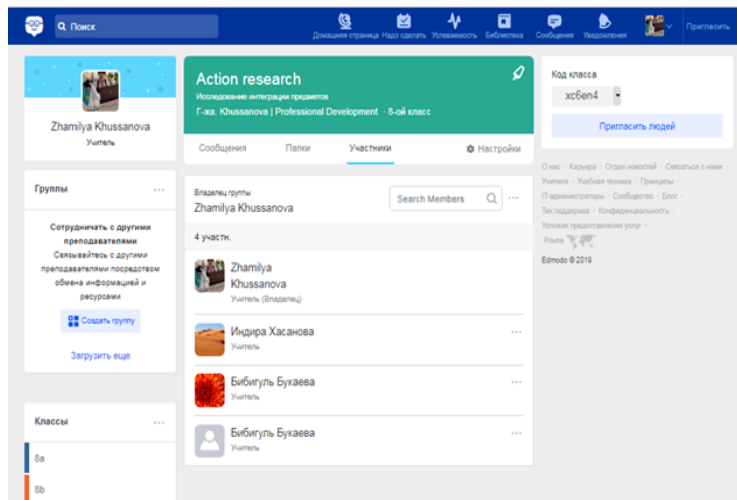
Поиск

Домашняя страница Надо сделать Успеваемость Библиотека Сообщения Уведомления Пригласить

Zhamilya Khussanova
Учитель

Группы ···

Сотрудничать с другими преподавателями
Связывайтесь с другими преподавателями посредством обмена информацией и ресурсами

Создать группу

Загрузить еще

Классы ···

8a

8b

Action research
Исследование интеграции предметов
Г-жа. Khussanova | Professional Development · 8-ой класс

Сообщения Папки Участники Настройки

Владелец группы
Zhamilya Khussanova

Search Members ···

4 участн.

Zhamilya Khussanova
Учитель (Владелец)

Индира Хасанова ···
Учитель

Бибигуль Букаева ···
Учитель

Бибигуль Букаева ···
Учитель

Код класса
xc6en4

Пригласить людей

О нас · Карьера · Отдел новостей · Связаться с нами · Учителя · Учебная техника · Принципы · IT-администраторы · Сообщество · Блог · Тех.поддержка · Конфиденциальность · Условия предоставления услуг · Язык
Edmodo © 2019